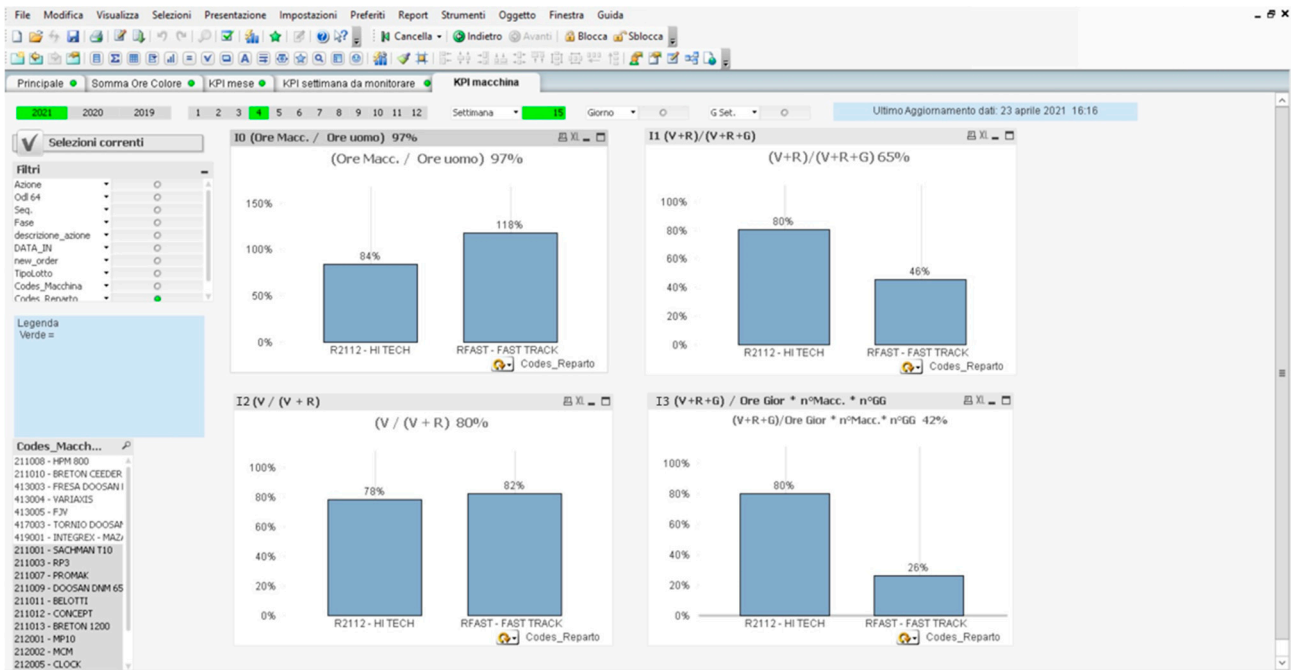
File Modifica Visualizza Selezioni Presentazione Impostazioni Preferiti Report Strumenti Oggetto Finestra Guida

Cancella Indietro Avanti Blocca Sblocca

Principale | Somma Ore Colore | KPI mese | KPI settimana da monitorare | KPI macchina

2021 2020 2019 1 2 3 4 5 6 7 8 9 10 11 12 Settimana 15 Giorno G Set. Ultimo Aggiornamento dati: 23 aprile 2021 16:16

Selezioni correnti

Filtri
Azione
Odl 64
Seq.
Fase
descrizione_azione
DATA_IN
new_order
TipoLotto
Codes_Macchina
Codes_Reparto

Legenda
Verde =

Codes_Macch...
211008 - HPM 800
211010 - BRETON CEEDER
413003 - FRESA DOOSAN I
413004 - VARIAXIS
413005 - FJV
417003 - TORNIO DOOSAN
419001 - INTEGREX - MAZ
211001 - SACHMAN T10
211003 - RP3
211007 - PROMAK
211009 - DOOSAN DNM 65
211011 - BELOTTI
211012 - CONCEPT
211013 - BRETON 1200
212001 - MP10
212002 - MCM
212005 - CLOCK

I0 (Ore Macc. / Ore uomo) 97%
(Ore Macc. / Ore uomo) 97%
150% 100% 50% 0%
84% 118%
R2112 - HI TECH RFAST - FAST TRACK
Codes_Reparto

I1 (V+R)/(V+R+G)
(V+R)/(V+R+G) 65%
100% 80% 60% 40% 20% 0%
80% 46%
R2112 - HI TECH RFAST - FAST TRACK
Codes_Reparto

I2 (V / (V + R)
(V / (V + R) 80%
100% 80% 60% 40% 20% 0%
78% 82%
R2112 - HI TECH RFAST - FAST TRACK
Codes_Reparto

I3 (V+R+G) / Ore Gior * n°Macc. * n°GG
(V+R+G)/Ore Gior * n°Macc.* n°GG 42%
100% 80% 60% 40% 20% 0%
80% 26%
R2112 - HI TECH RFAST - FAST TRACK
Codes_Reparto